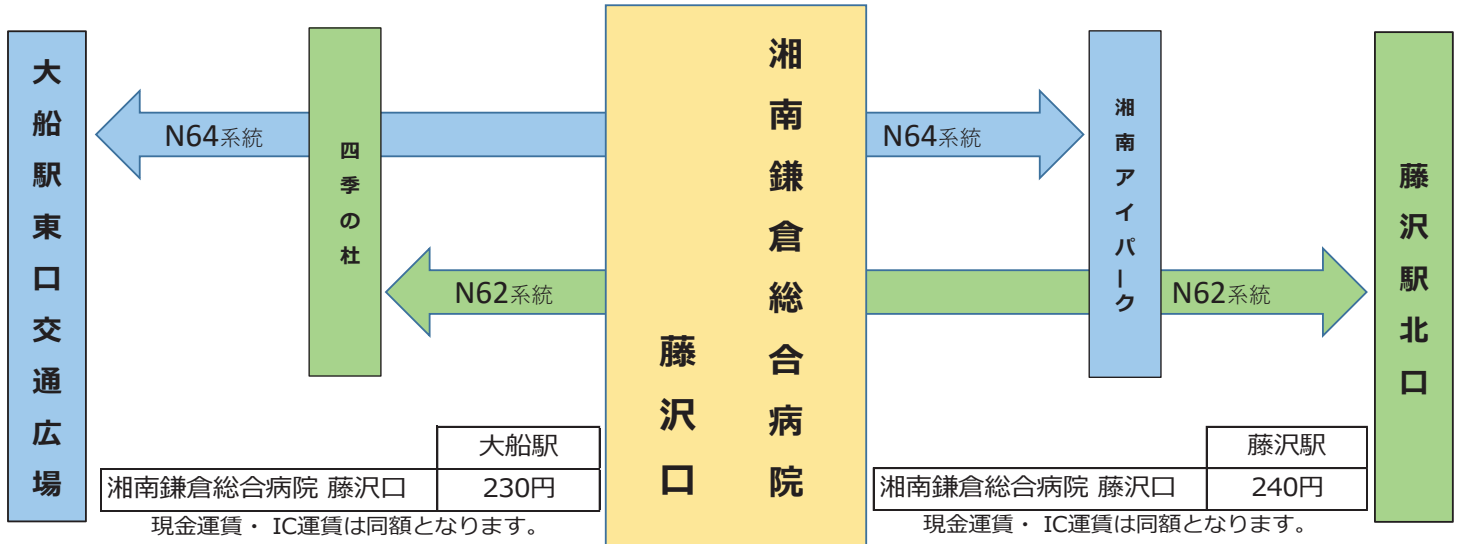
大船駅東口交通広場

N64系統

四季の杜

N62系統

湘南鎌倉総合病院

藤沢口

N64系統

湘南アイパーク

N62系統

藤沢駅北口

| | 大船駅 |
|---|---|
| 湘南鎌倉総合病院 藤沢口 | 230円 |

現金運賃・ IC運賃は同額となります。

| | 藤沢駅 |
|---|---|
| 湘南鎌倉総合病院 藤沢口 | 240円 |

現金運賃・ IC運賃は同額となります。